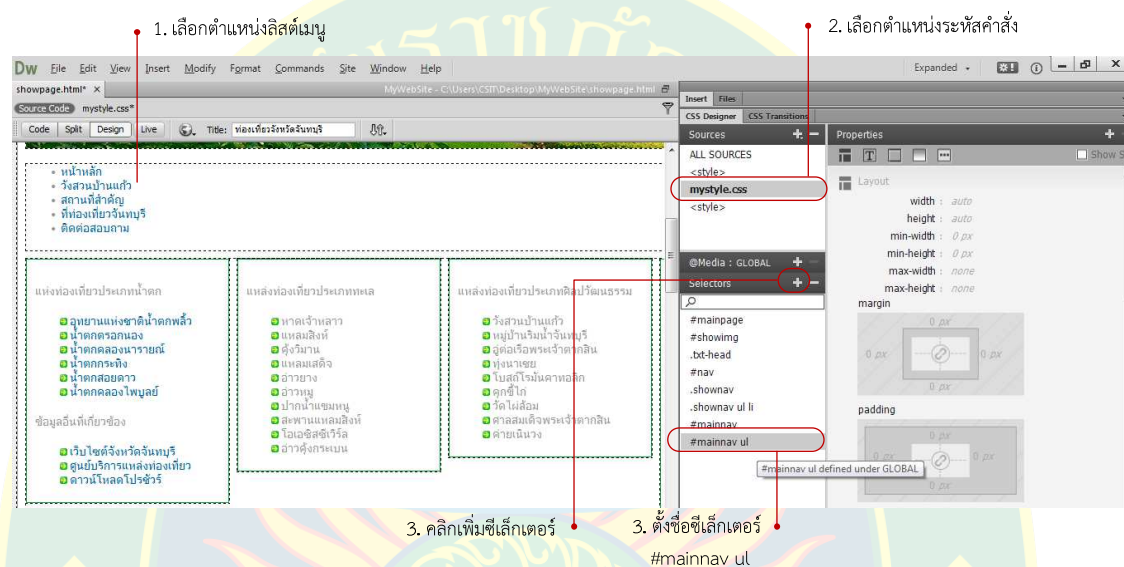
1. เลือกตำแหน่งลิสต์เมนู

2. เลือกตำแหน่งระหัสคำสั่ง

Dw File Edit View Insert Modify Format Commands Site Window Help

Expanded

showpage.html* ×

MyWebSite - C:\Users\CSIT\Desktop\MyWebSite\showpage.html

Source Code mystyle.css*

Code Split Design Live Title: ท่องเที่ยวจังหวัดจันทบุรี

- หน้าหลัก
- วังสวนบ้านแก้ว
- สถานที่สำคัญ
- ที่ท่องเที่ยวจันทบุรี
- ติดต่อสอบถาม

แหล่งท่องเที่ยวประเภทน้ำตก

อุทยานแห่งชาติน้ำตกพลิ้ว
น้ำตกตรอกนอง
น้ำตกคลองนารายณ์
น้ำตกกระทิง
น้ำตกสอยดาว
น้ำตกคลองไพบูลย์

ข้อมูลอื่นที่เกี่ยวข้อง

เว็บไซต์จังหวัดจันทบุรี
ศูนย์บริการแหล่งท่องเที่ยว
ดาวน์โหลดโปรชัวร์

แหล่งท่องเที่ยวประเภททะเล

หาดเจ้าหลาว
แหลมสิงห์
คุ้งวิมาน
แหลมเสด็จ
อ่าวยาง
อ่าวหมู
ปากน้ำแขมหนู
สะพานแหลมสิงห์
โอเอซิสซีเวิร์ล
อ่าวคุ้งกระเบน

แหล่งท่องเที่ยวประเภทศิลปวัฒนธรรม

วังสวนบ้านแก้ว
หมู่บ้านริมน้ำจันทบูร
อู่ต่อเรือพระเจ้าตากสิน
ทุ่งนาเชย
โบสถ์โรมันคาทอลิก
คุกขี้ไก่
วัดไผ่ล้อม
ศาลสมเด็จพระเจ้าตากสิน
ค่ายเนินวง

Insert Files

CSS Designer CSS Transitions

Sources

ALL SOURCES
<style>
mystyle.css
<style>

@Media : GLOBAL

Selectors

#mainpage
#showimg
.txt-head
#nav
.shownav
.shownav ul li
#mainnav
#mainnav ul

#mainnav ul defined under GLOBAL

Properties

Show S

Layout

width : auto
height : auto
min-width : 0 px
min-height : 0 px
max-width : none
max-height : none

margin

0 px
0 px
0 px
0 px

padding

0 px
0 px
0 px
0 px

3. คลิกเพิ่มซีเล็กเตอร์

3. ตั้งชื่อซีเล็กเตอร์
#mainnav ul